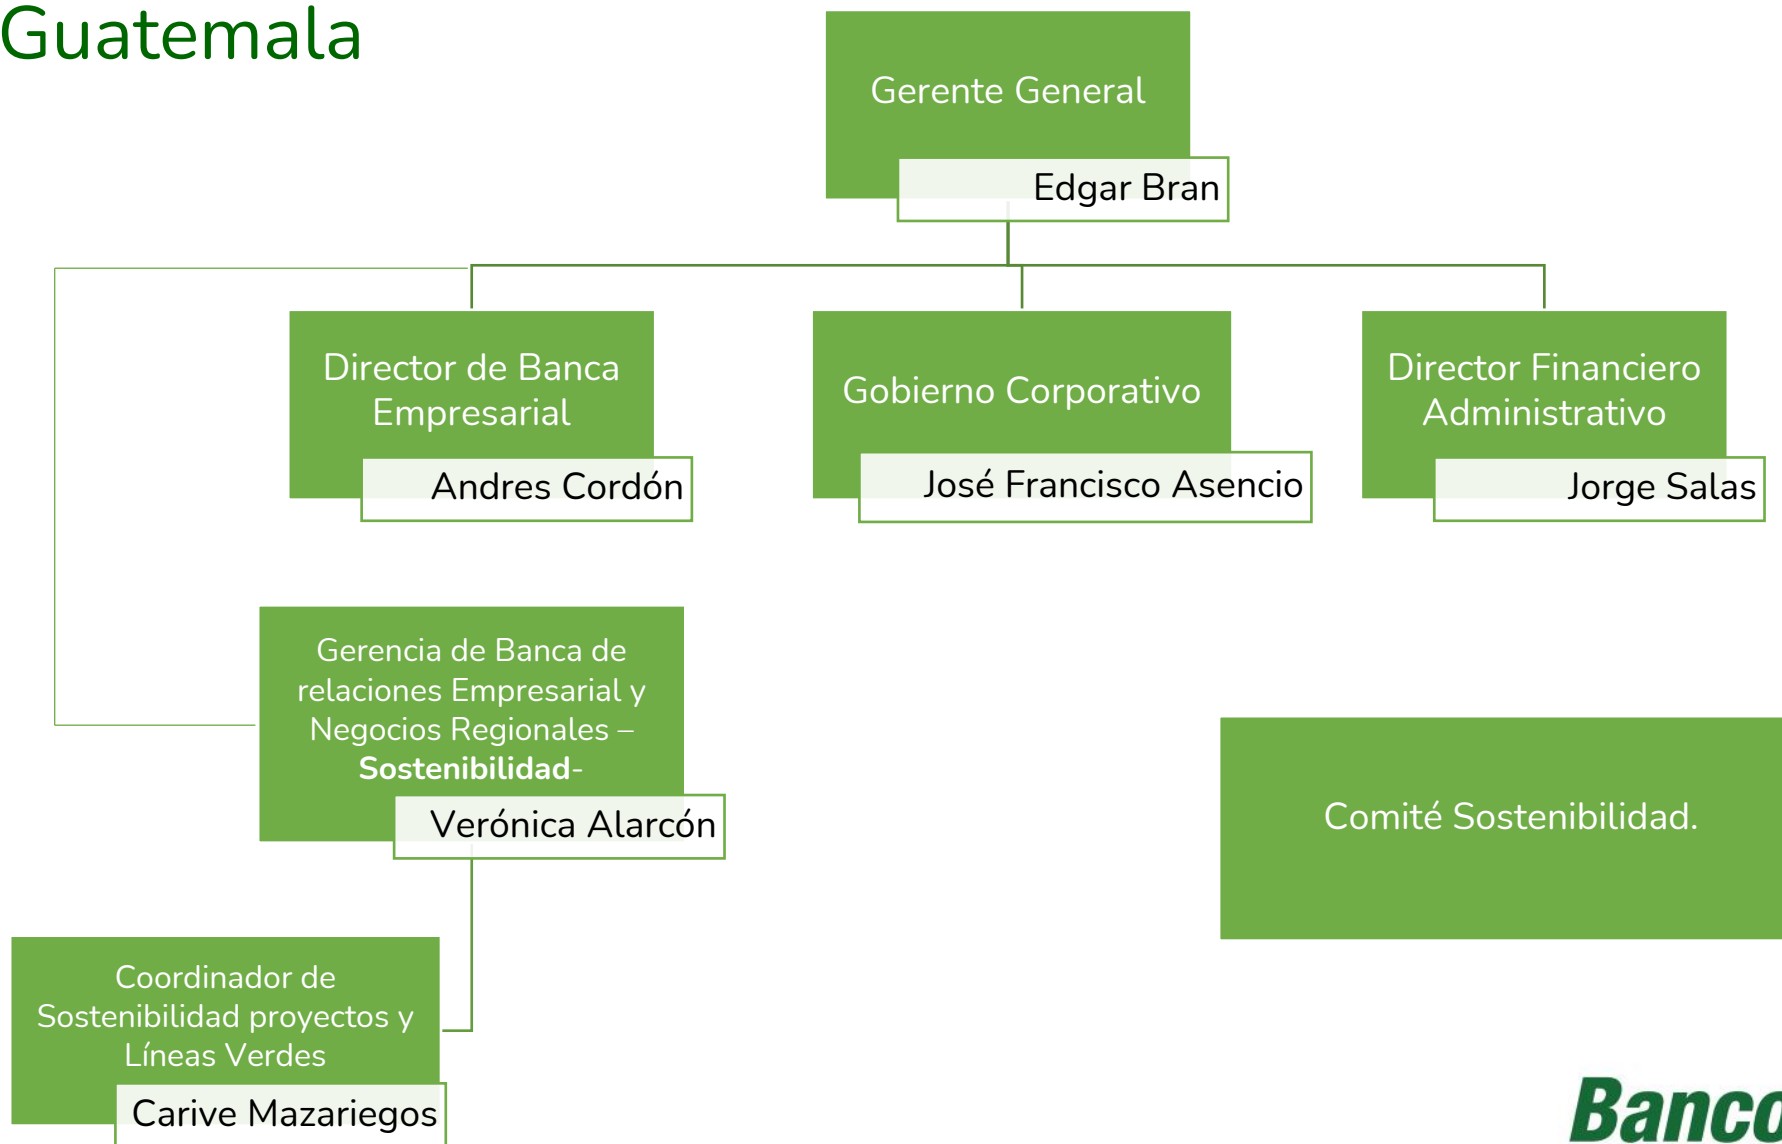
Guatemala

Gerente General

Edgar Bran

Director de Banca Empresarial

Andres Cordón

Gobierno Corporativo

José Francisco Asencio

Director Financiero Administrativo

Jorge Salas

Gerencia de Banca de relaciones Empresarial y Negocios Regionales – **Sostenibilidad**-

Verónica Alarcón

Comité Sostenibilidad.

Coordinador de Sostenibilidad proyectos y Líneas Verdes

Carive Mazariegos

Banco